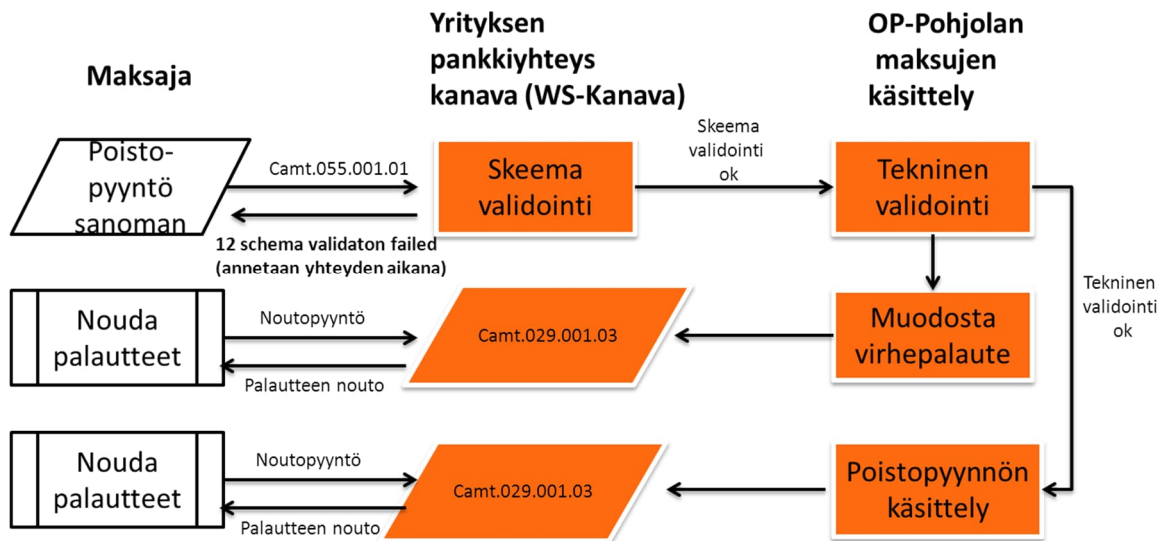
Maksaja

Yrityksen pankkiyhteys kanava (WS-Kanava)

OP-Pohjolan maksujen käsittely

Poisto-pyyntö sanoman

Camt.055.001.01

12 schema validaton failed (annetaan yhteyden aikana)

Skeema validointi

Skeema validointi ok

Tekninen validointi

Tekninen validointi ok

Nouda palautteet

Noutopyyntö

Palautteen nouto

Camt.029.001.03

Muodosta virhepalaute

Nouda palautteet

Noutopyyntö

Palautteen nouto

Camt.029.001.03

Poistopyynnön käsittely